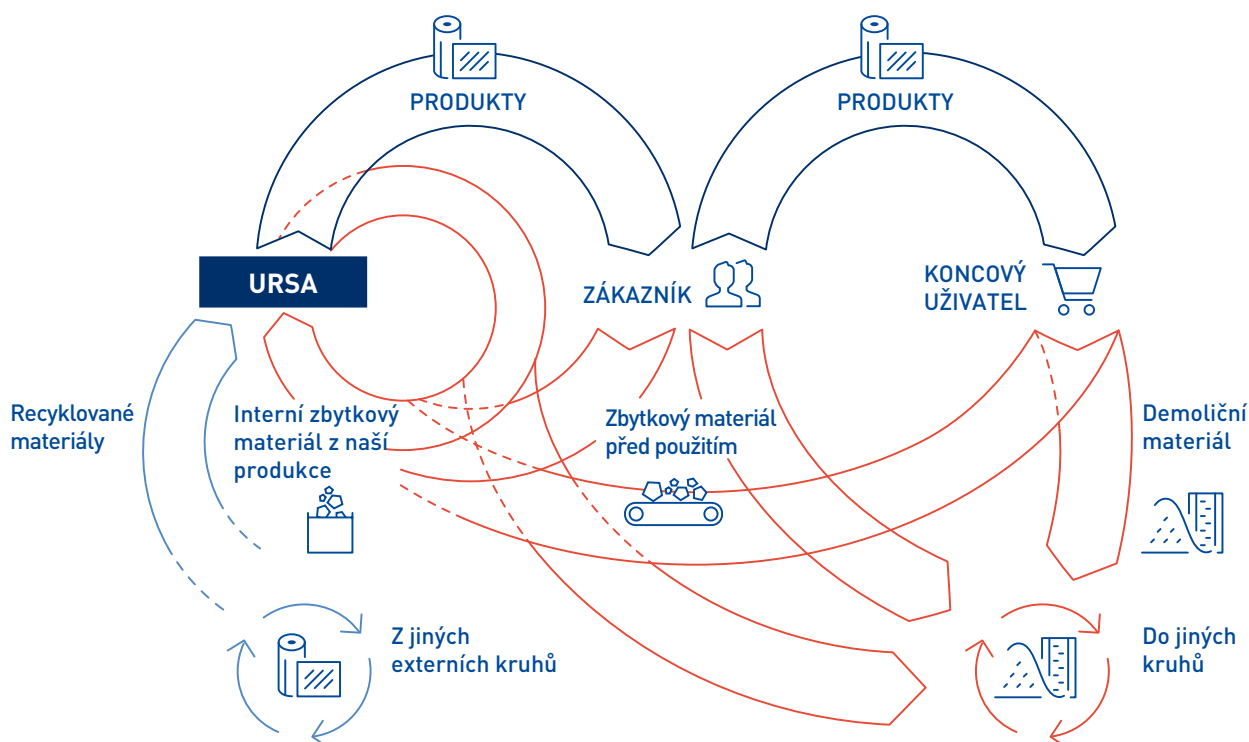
PRODUKTY

PRODUKTY

URSA

ZÁKAZNÍK

KONCOVÝ UŽIVATEL

Recyklované materiály

Interní zbytkový materiál z naší produkce

Zbytkový materiál před použitím

Demoliční materiál

Z jiných externích kruhů

Do jiných kruhů